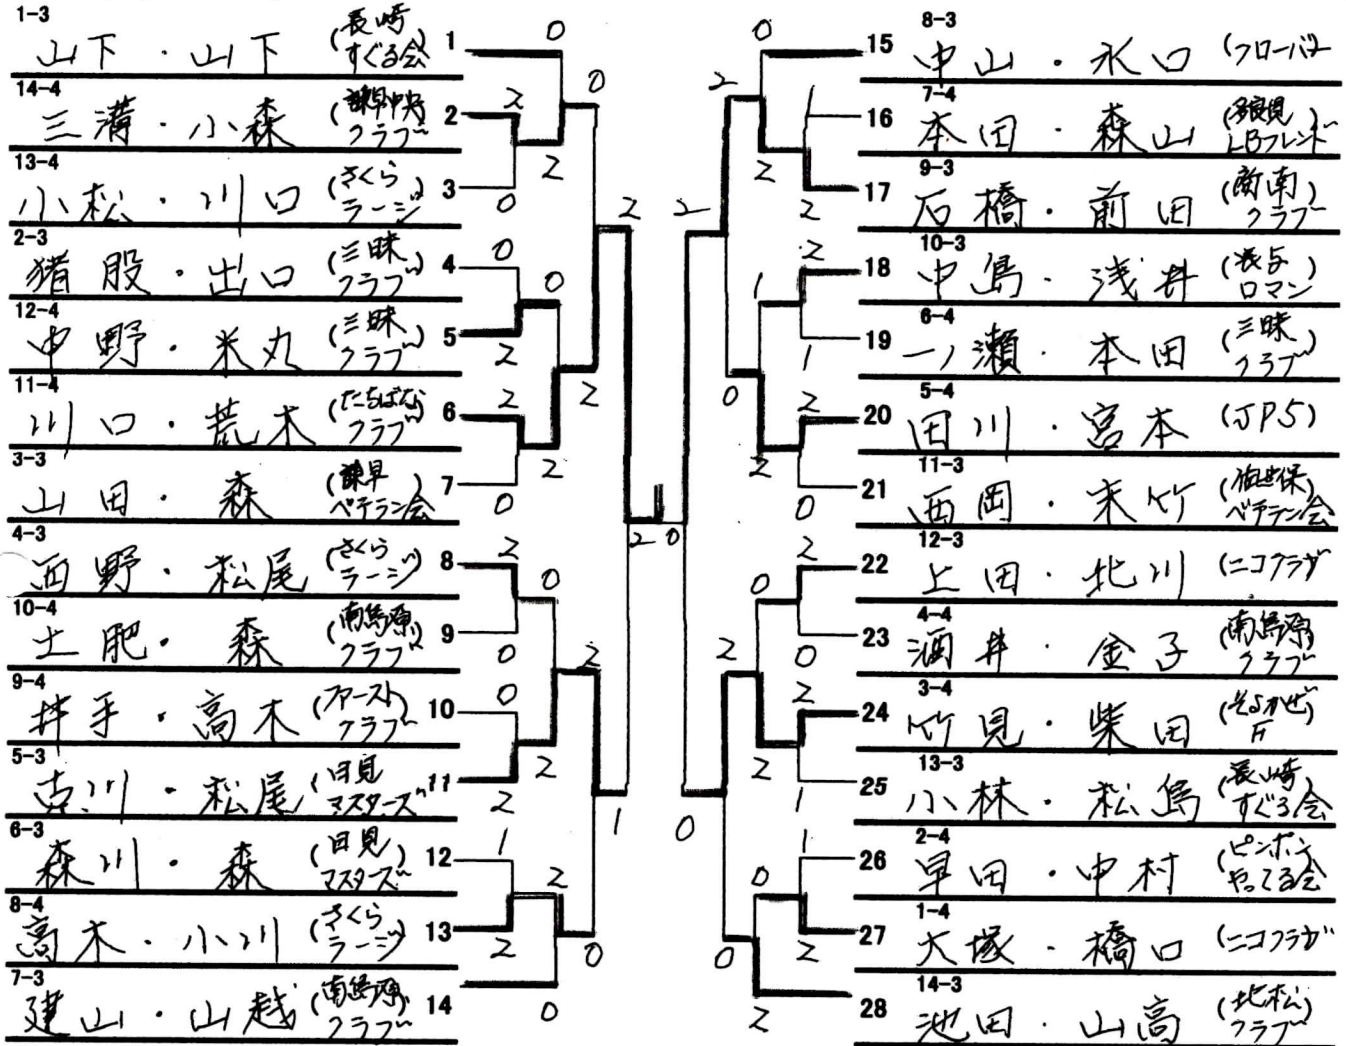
1-3
山下・山下 (長崎すぐる会) 1
14-4
三溝・小森 (諫早中央クラブ) 2
13-4
小松・川口 (さくらラージ) 3
2-3
猪股・出口 (三昧クラブ) 4
12-4
中野・米丸 (三昧クラブ) 5
11-4
川口・荒木 (たちばなクラブ) 6
3-3
山田・森 (諫早ベテラン会) 7
4-3
西野・松尾 (さくらラージ) 8
10-4
土肥・森 (南島原クラブ) 9
9-4
井手・高木 (ファーストクラブ) 10
5-3
古川・松尾 (日見マスターズ) 11
6-3
森川・森 (日見マスターズ) 12
8-4
高木・小川 (さくらラージ) 13
7-3
建山・山越 (南島原クラブ) 14

8-3
15 中山・永口 (フローバル)
7-4
16 本田・森山 (多良見LBフレンド)
9-3
17 石橋・前田 (諫南クラブ)
10-3
18 中島・浅井 (浅兵ロマン)
6-4
19 一ノ瀬・本田 (三昧クラブ)
5-4
20 田川・宮本 (JP5)
11-3
21 西岡・末竹 (佐世保ベテラン会)
12-3
22 上田・北川 (ニコクラブ)
4-4
23 酒井・金子 (南島原クラブ)
3-4
24 竹見・柴田 (そよかぜ石)
13-3
25 小林・松島 (長崎すぐる会)
2-4
26 早田・中村 (ピンポンやってる会)
1-4
27 大塚・橋口 (ニコクラブ)
14-3
28 池田・山高 (北松クラブ)

0 0 2 2 0 0 0 2 2 2 2 0 2 0 0 0 2 0 2 2 1 2 2 0 2 0 2 1 0 2 2 0 2 1 2 0 2 2 1 0 2 0 2 1 0 2 0 2 0 2 1 0 1 0 2 0 2